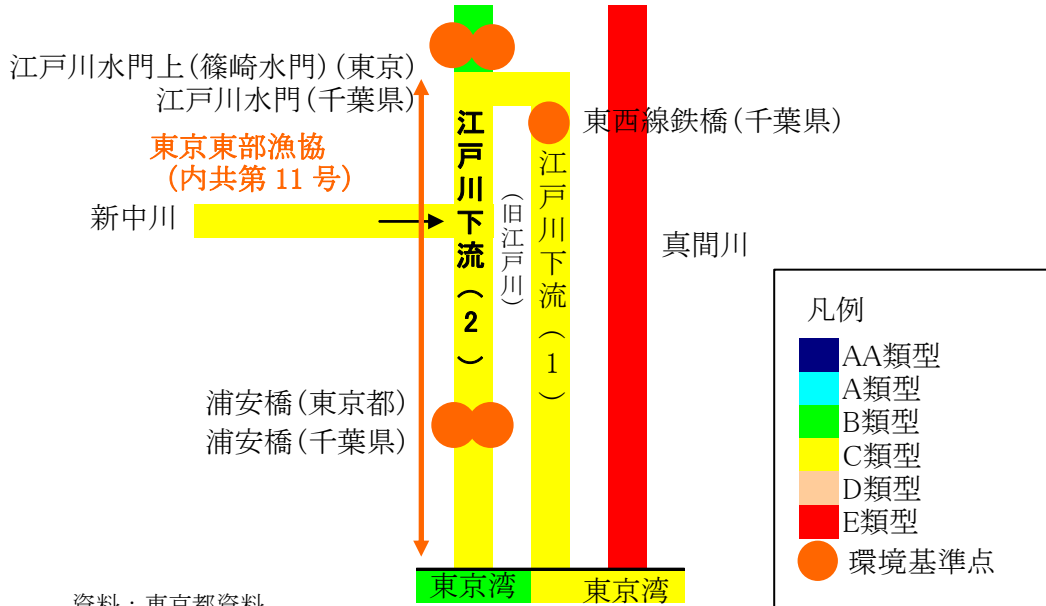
江戸川水門上(篠崎水門)(東京)
江戸川水門(千葉県)

東京東部漁協
(内共第 11 号)

新中川

江戸川下流(2)

(旧江戸川)

江戸川下流(1)

東西線鉄橋(千葉県)

真間川

浦安橋(東京都)
浦安橋(千葉県)

凡例
AA類型
A類型
B類型
C類型
D類型
E類型
環境基準点

東京湾
東京湾

資料：東京都資料